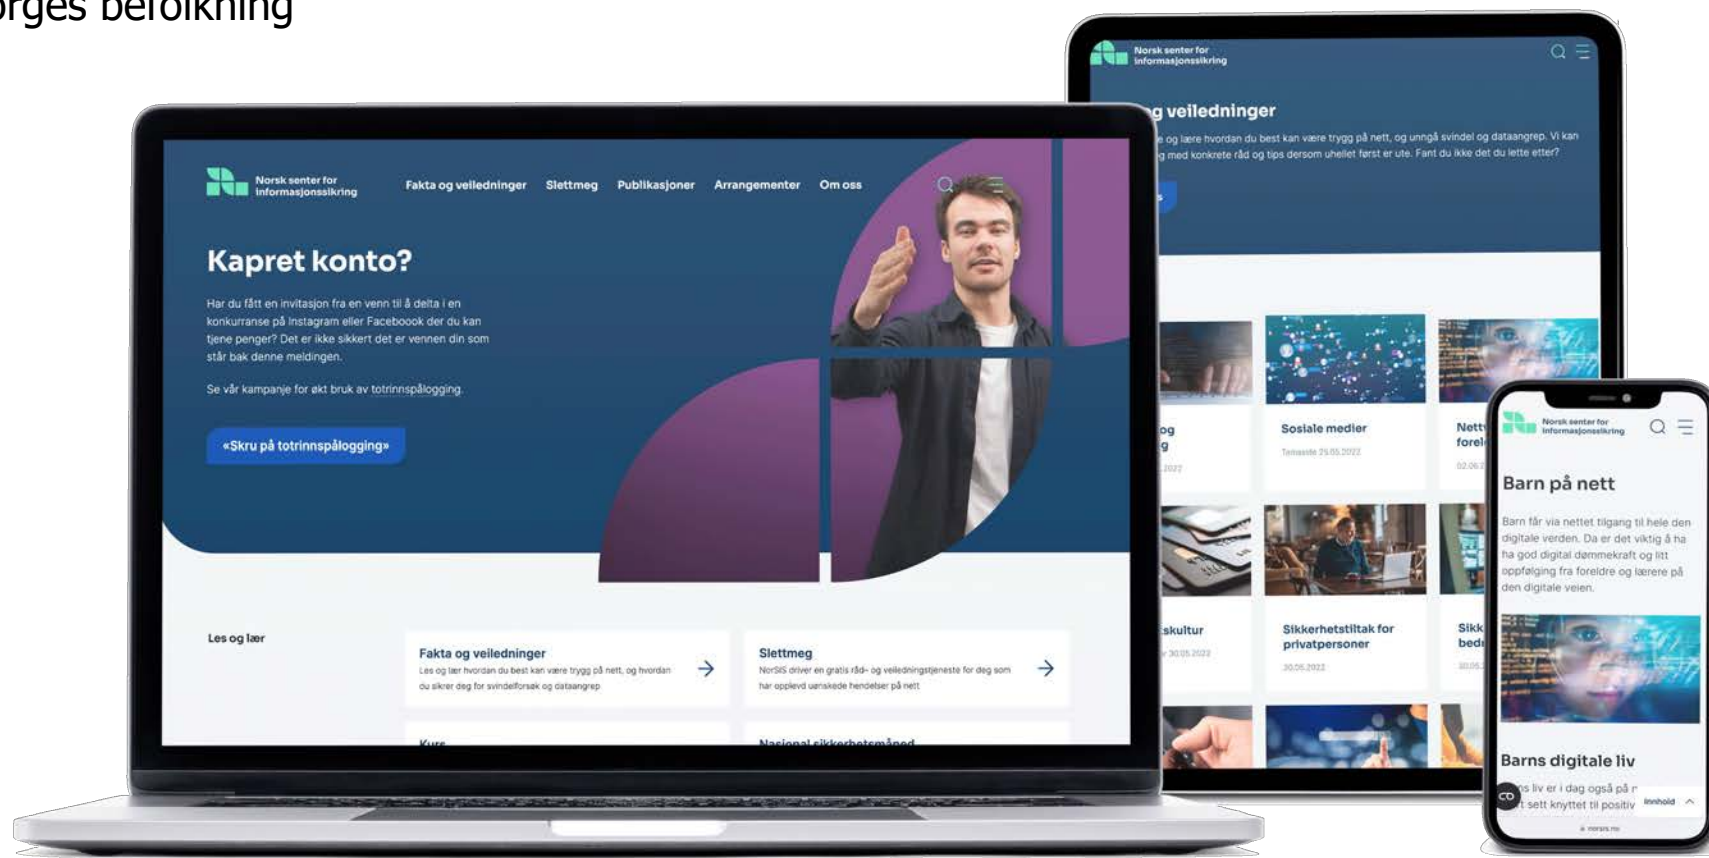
rges befolkning

Norsk senter for informasjonssikring

Fakta og veiledninger Slettmeg Publikasjoner Arrangementer Om oss

Kapret konto?

Har du fått en invitasjon fra en venn til å delta i en konkurranse på Instagram eller Facebook der du kan tjene penger? Det er ikke sikkert det er vennen din som står bak denne meldingen.

Se vår kampanje for økt bruk av totrinnspålogging.

«Skru på totrinnspålogging»

Les og lær

Fakta og veiledninger
Les og lær hvordan du best kan være trygg på nett, og hvordan du sikrer deg for svindelforsøk og dataangrep

Slettmeg
NorSIS driver en gratis råd- og veiledningstjeneste for deg som har opplevd uønskede hendelser på nett

Kurs

Nasjonal sikkerhetsmåned

Norsk senter for informasjonssikring

g veiledninger

e og lære hvordan du best kan være trygg på nett, og unngå svindel og dataangrep. Vi kan g med konkrete råd og tips dersom uhellet først er ute. Fant du ikke det du lette etter?

og g

Sosiale medier

Nett forel

skultur

Sikkerhetstiltak for privatpersoner

Sikk bed

Norsk senter for informasjonssikring

Barn på nett

Barn får via nettet tilgang til hele den digitale verden. Da er det viktig å ha god digital dømmekraft og litt oppfølging fra foreldre og lærere på den digitale veien.

Barns digitale liv

s liv er i dag også på r
sett knyttet til positiv

Innhold

norsis.no